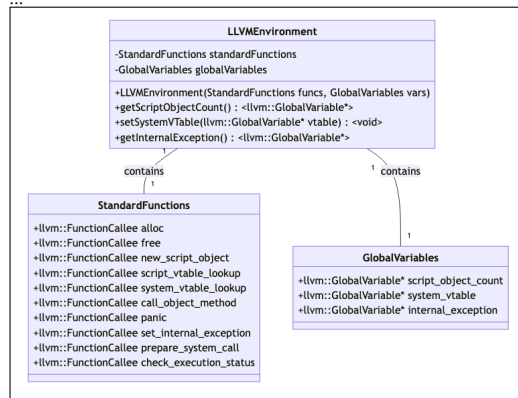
...

LLVMEnvironment

-StandardFunctions standardFunctions
-GlobalVariables globalVariables

+LLVMEnvironment(StandardFunctions funcs, GlobalVariables vars)
+getScriptObjectCount() : <llvm::GlobalVariable*>
+setSystemVTable(llvm::GlobalVariable* vtable) : <void>
+getInternalException() : <llvm::GlobalVariable*>

1
contains
1

1
contains
1

StandardFunctions

+llvm::FunctionCallee alloc
+llvm::FunctionCallee free
+llvm::FunctionCallee new_script_object
+llvm::FunctionCallee script_vtable_lookup
+llvm::FunctionCallee system_vtable_lookup
+llvm::FunctionCallee call_object_method
+llvm::FunctionCallee panic
+llvm::FunctionCallee set_internal_exception
+llvm::FunctionCallee prepare_system_call
+llvm::FunctionCallee check_execution_status

GlobalVariables

+llvm::GlobalVariable* script_object_count
+llvm::GlobalVariable* system_vtable
+llvm::GlobalVariable* internal_exception